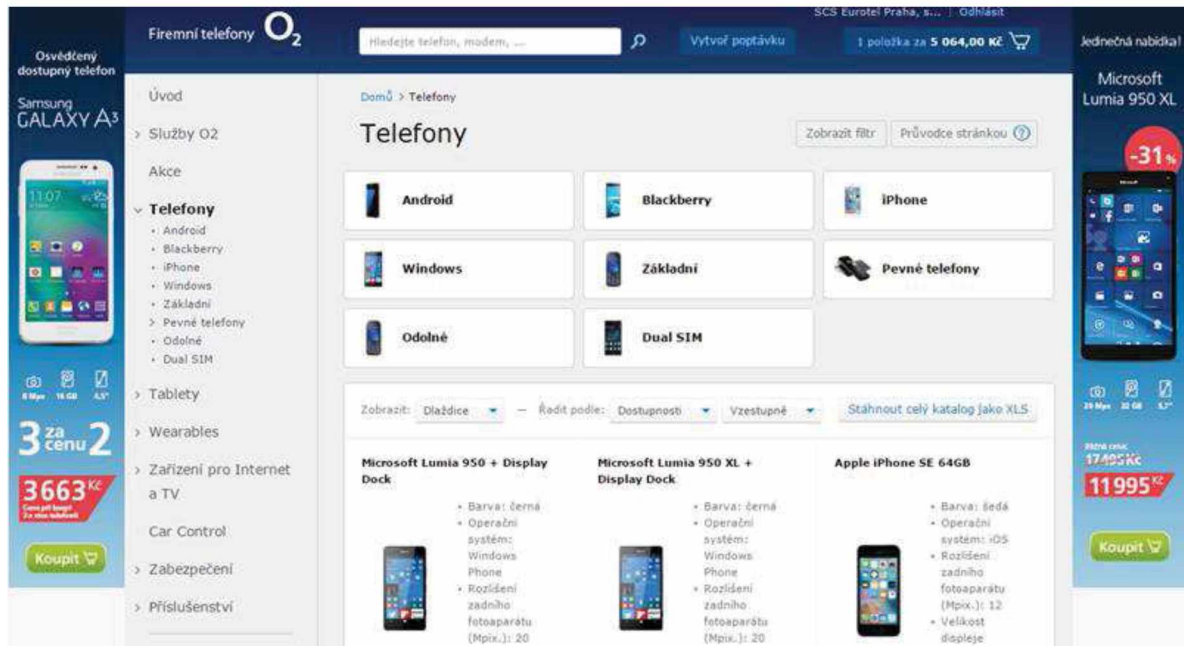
Osvědčený dostupný telefon

Samsung
GALAXY A3

11:07

8 Mpx 16 GB 4,5"

3 za cenu 2

3663 Kč

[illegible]

Koupit

Firemní telefony $O_2$

Hledejte telefon, modem, ...

Vytvoř poptávku

SCS Eurotel Praha, s... | Odhlásit

1 položka za 5 064,00 Kč

Úvod
Služby O2
Akce
Telefony
• Android
• Blackberry
• iPhone
• Windows
• Základní
• Pevné telefony
• Odolné
• Dual SIM
Tablety
Wearables
Zařízení pro Internet a TV
Car Control
Zabezpečení
Příslušenství

Domů > Telefony

Telefony

Zobrazit filtr

Průvodce stránkou

Android

Blackberry

iPhone

Windows

Základní

Pevné telefony

Odolné

Dual SIM

Zobrazit: Dlaždice — Řadit podle: Dostupnosti Vzestupně

Stáhnout celý katalog jako XLS

Microsoft Lumia 950 + Display Dock
• Barva: černá
• Operační systém: Windows Phone
• Rozlišení zadního fotoaparátu (Mpix.): 20

Microsoft Lumia 950 XL + Display Dock
• Barva: černá
• Operační systém: Windows Phone
• Rozlišení zadního fotoaparátu (Mpix.): 20

Apple iPhone SE 64GB
• Barva: šedá
• Operační systém: iOS
• Rozlišení zadního fotoaparátu (Mpix.): 12
• Velikost displeje

Jedinečná nabídka!

Microsoft Lumia 950 XL

-31%

20 Mpx 32 GB 5,7"

Běžná cena: 17495 Kč

11995 Kč

Koupit